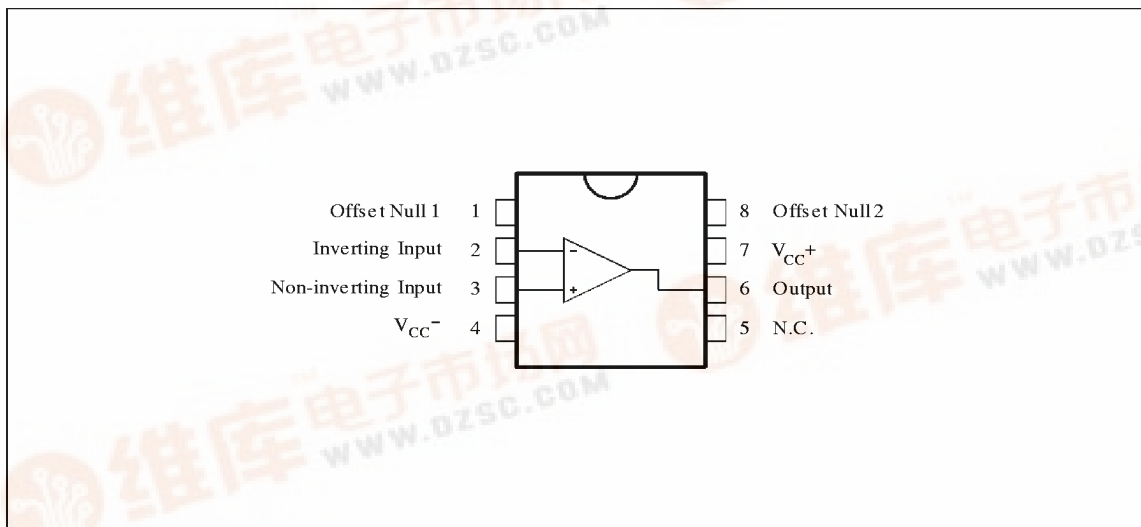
维库电子市场网
WWW.DZSC.COM

Offset Null 1 1
Inverting Input 2
Non-inverting Input 3
$V_{CC}^-$ 4

8 Offset Null 2
7 $V_{CC}^+$
6 Output
5 N.C.

-
+

维库电子市场网
WWW.DZSC.COM

维库电子市场网
WWW.DZSC.COM